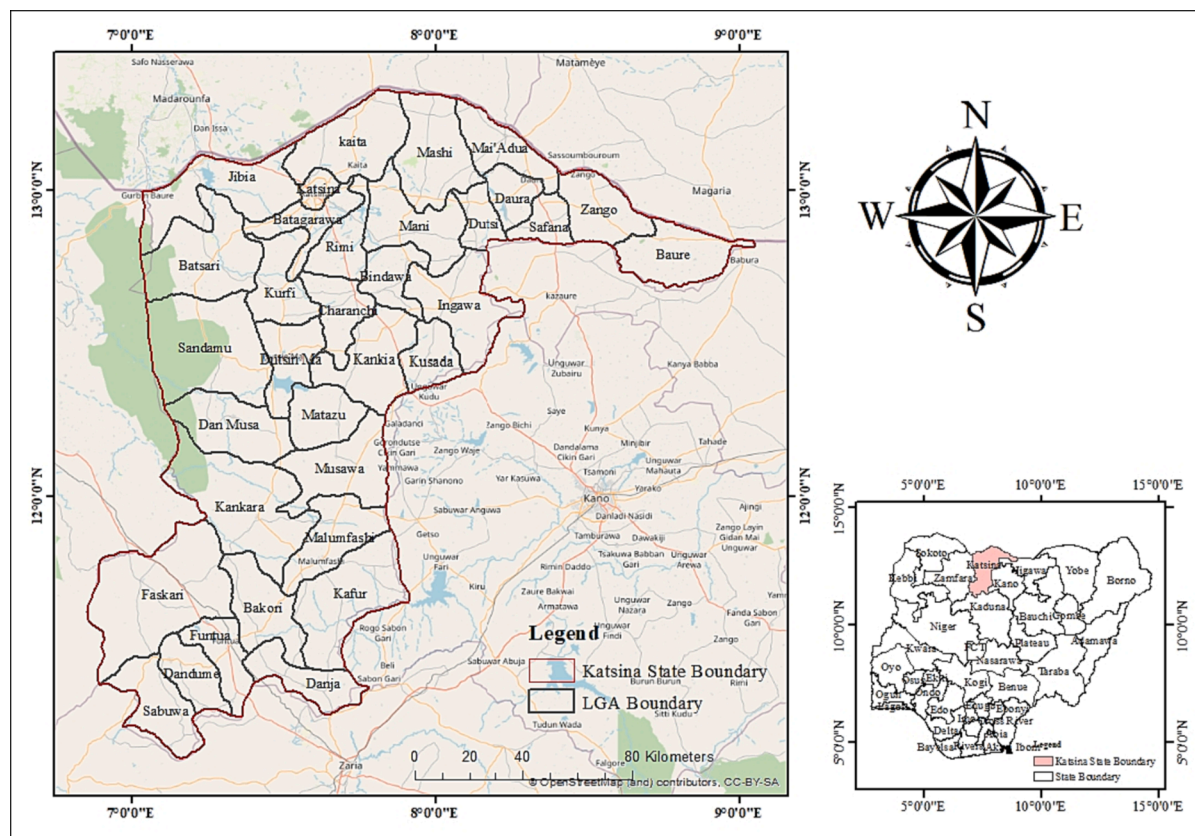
7°0'0"E
8°0'0"E
9°0'0"E
13°0'0"N
12°0'0"N
Safo Nasserawa
Madarounfa
Dan Issa
Matameye
Sassoumbouroum
Magaria
Gurbi Baure
Zango
Babura
kaita
Kaita
Mashi
Mai'Adua
Jibia
Katsina
Daura
Batagarawa
Mani
Dutsi
Zango
Safana
Rimi
Batsari
Bindawa
Baure
Kurfi
Ingawa
kazaure
Charanchi
Sandamu
Kankia
Kusada
Dutsin-Ma
Unguwar Zubairu
Kanya Babba
Unguwar Kudu
Matazu
Saye
Dan Musa
Galadanci
Zango Bichi
Kunya
Minjibir
Tahade
Gorondutse Cikin Gari
Dandalama Cikin Gari
Unguwar Mahauta
Zango Waje
Yammawa
Musawa
Garin Shanono
Yar Kasuwa
Tsamoni
Yarako
Kano
Ajingi
Kankara
Danladi Nasidi
Sabuwar Anguwa
Getso
Tamburawa
Dawakiji
Zango Loyin Gidan Mai Unguwar
Malumfashi
Malumfashi
Unguwar Fari
Tsakuwa Babban Gari
Unguwar Arewa
Faskari
Kiru
Rimin Daddo
Kafur
Bakori
Zaure Bakwai
Armatawa
Unguwar Nazara
Zango
Fanda Sabon Gari
Funtua
Funtua
Rogo Sabon Gari
Unguwar Findi
Ringim
Dandume
Beli
Sabuwar Abuja
Burun Burun
Rimi
Sabon Gari
Danja
Sabuwa
Tudun Wada
Sitti Kudu
Zaria
Falgore
Legend
Katsina State Boundary
LGA Boundary
0 20 40 80 Kilometers
© OpenStreetMap (and) contributors, CC-BY-SA
N
W
E
S
5°0'0"E
10°0'0"E
15°0'0"E
15°0'0"N
10°0'0"N
5°0'0"N
Sokoto
Katsina
Jigawa
Yobe
Borno
Kebbi
Zamfara
Kano
Kaduna
Bauchi
Gombe
Niger
Adamawa
Kwara
FCT
Plateau
Oyo
Nasarawa
Taraba
Osun
Ekiti
Kogi
Ogun
Ondo
Benue
Lagos
Edo
Enugu
Ebonyi
Cross River
Delta
Anambra
Abia
Imo
Bayelsa
Rivers
Akwa Ibom
Legend
Katsina State Boundary
State Boundary